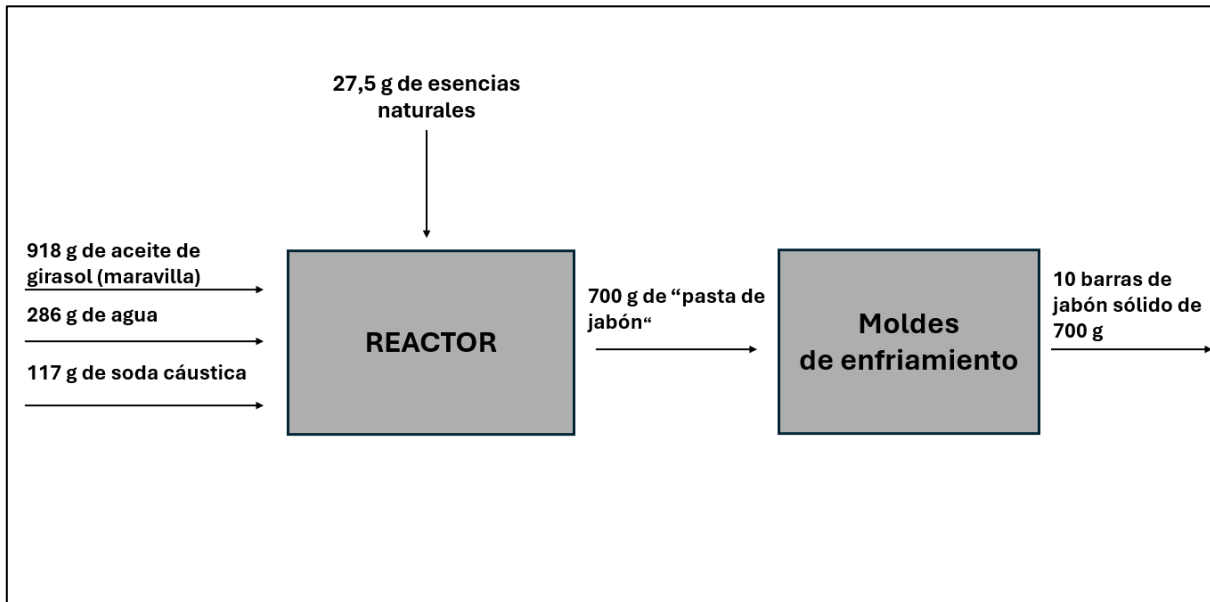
27,5 g de esencias naturales

918 g de aceite de girasol (maravilla)

286 g de agua

117 g de soda cáustica

REACTOR

700 g de “pasta de jabón“

Moldes de enfriamiento

10 barras de jabón sólido de 700 g